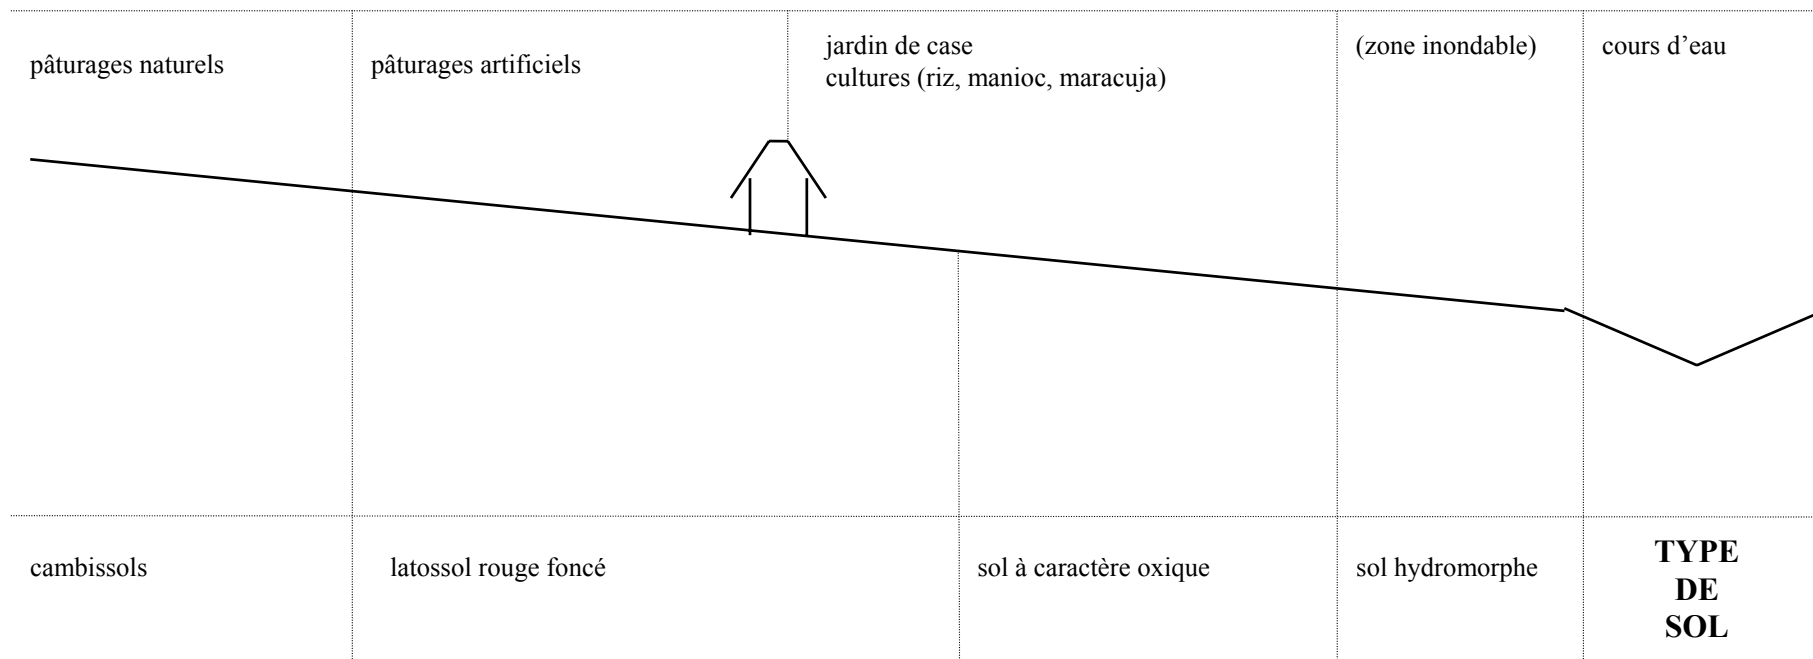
pâturages naturels

pâturages artificiels

jardin de case
cultures (riz, manioc, maracuja)

(zone inondable)

cours d'eau

cambissols

latossol rouge foncé

sol à caractère oxique

sol hydromorphe

**TYPE DE SOL**